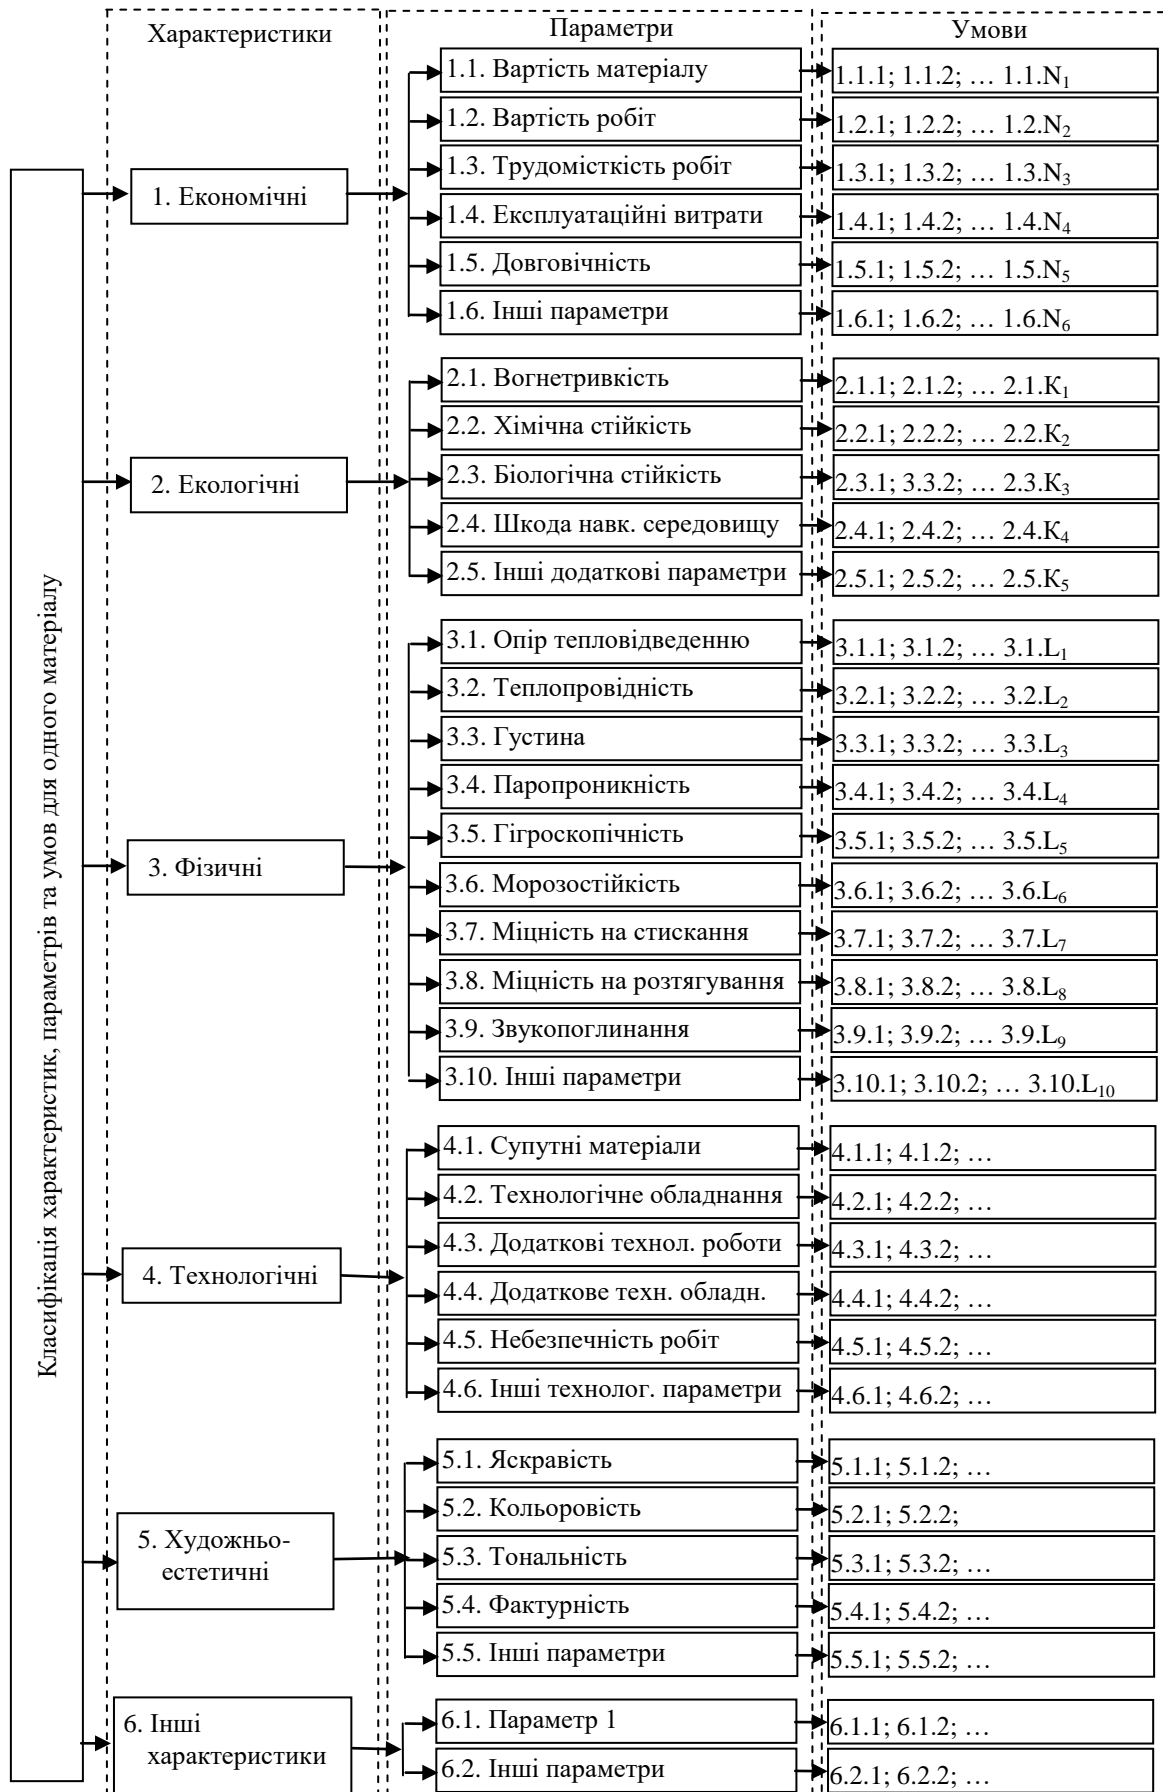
Характеристики

Параметри

Умови

Класифікація характеристик, параметрів та умов для одного матеріалу

1. Економічні

1.1. Вартість матеріалу
1.2. Вартість робіт
1.3. Трудомісткість робіт
1.4. Експлуатаційні витрати
1.5. Довговічність
1.6. Інші параметри

1.1.1; 1.1.2; … 1.1.N$_1$
1.2.1; 1.2.2; … 1.2.N$_2$
1.3.1; 1.3.2; … 1.3.N$_3$
1.4.1; 1.4.2; … 1.4.N$_4$
1.5.1; 1.5.2; … 1.5.N$_5$
1.6.1; 1.6.2; … 1.6.N$_6$

2. Екологічні

2.1. Вогнетривкість
2.2. Хімічна стійкість
2.3. Біологічна стійкість
2.4. Шкода навк. середовищу
2.5. Інші додаткові параметри

2.1.1; 2.1.2; … 2.1.K$_1$
2.2.1; 2.2.2; … 2.2.K$_2$
2.3.1; 3.3.2; … 2.3.K$_3$
2.4.1; 2.4.2; … 2.4.K$_4$
2.5.1; 2.5.2; … 2.5.K$_5$

3. Фізичні

3.1. Опір тепловідведенню
3.2. Теплопровідність
3.3. Густина
3.4. Паропроникність
3.5. Гігроскопічність
3.6. Морозостійкість
3.7. Міцність на стискання
3.8. Міцність на розтягування
3.9. Звукопоглинання
3.10. Інші параметри

3.1.1; 3.1.2; … 3.1.L$_1$
3.2.1; 3.2.2; … 3.2.L$_2$
3.3.1; 3.3.2; … 3.3.L$_3$
3.4.1; 3.4.2; … 3.4.L$_4$
3.5.1; 3.5.2; … 3.5.L$_5$
3.6.1; 3.6.2; … 3.6.L$_6$
3.7.1; 3.7.2; … 3.7.L$_7$
3.8.1; 3.8.2; … 3.8.L$_8$
3.9.1; 3.9.2; … 3.9.L$_9$
3.10.1; 3.10.2; … 3.10.L$_{10}$

4. Технологічні

4.1. Супутні матеріали
4.2. Технологічне обладнання
4.3. Додаткові технол. роботи
4.4. Додаткове техн. обладн.
4.5. Небезпечність робіт
4.6. Інші технолог. параметри

4.1.1; 4.1.2; …
4.2.1; 4.2.2; …
4.3.1; 4.3.2; …
4.4.1; 4.4.2; …
4.5.1; 4.5.2; …
4.6.1; 4.6.2; …

5. Художньо-естетичні

5.1. Яскравість
5.2. Кольоровість
5.3. Тональність
5.4. Фактурність
5.5. Інші параметри

5.1.1; 5.1.2; …
5.2.1; 5.2.2;
5.3.1; 5.3.2; …
5.4.1; 5.4.2; …
5.5.1; 5.5.2; …

6. Інші характеристики

6.1. Параметр 1
6.2. Інші параметри

6.1.1; 6.1.2; …
6.2.1; 6.2.2; …